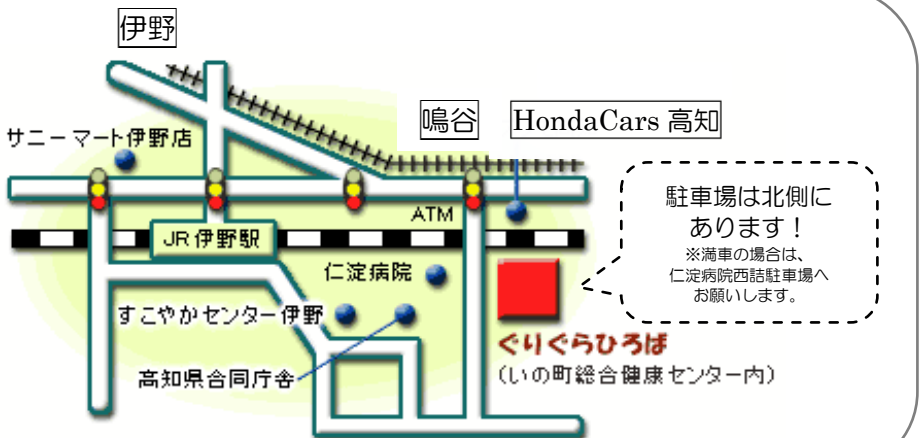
伊野

鳴谷

HondaCars 高知

サニーマート伊野店

ATM

JR伊野駅

仁淀病院

すこやかセンター伊野

高知県合同庁舎

ぐりぐらひろば
(いの町総合健康センター内)

駐車場は北側にあります！
※満車の場合は、仁淀病院西詰駐車場へお願いします。